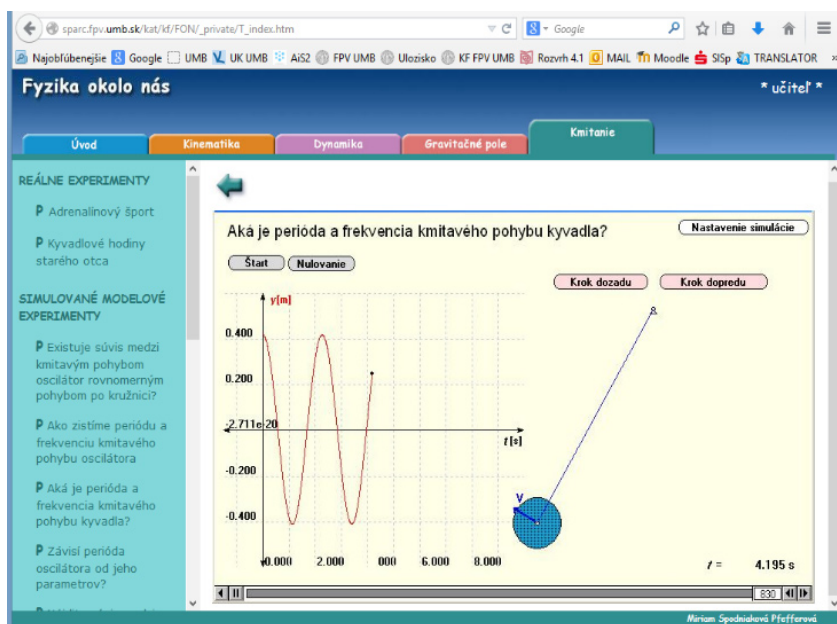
sparc.fpv.umb.sk/kat/kf/FON/_private/T_index.htm

Google

Najobľúbenejšie Google UMB UK UMB AiS2 FPV UMB Ulozisko KF FPV UMB Rozvrh 4.1 MAIL Moodle SlSp TRANSLATOR

Fyzika okolo nás

* učiteľ *

Úvod | Kinematika | Dynamika | Gravitačné pole | Kmitanie

REÁLNE EXPERIMENTY

P Adrenalínový šport

P Kyvadlové hodiny starého otca

SIMULOVANÉ MODELOVÉ EXPERIMENTY

P Existuje súvis medzi kmitavým pohybom oscilátor rovnomerným pohybom po kružnici?

P Ako zistíme periódu a frekvenciu kmitavého pohybu oscilátora

P Aká je perióda a frekvencia kmitavého pohybu kyvadla?

P Závisí perióda oscilátora od jeho parametrov?

Aká je perióda a frekvencia kmitavého pohybu kyvadla?

Nastavenie simulácie

Štart | Nulovanie

Krok dozadu | Krok dopredu

y[m]

0.400

0.200

-2.711e-20

t [s]

-0.200

-0.400

0.000 2.000 000 6.000 8.000

v

$t =$ 4.195 s

830

Miriam Spodniaková Pfefferová